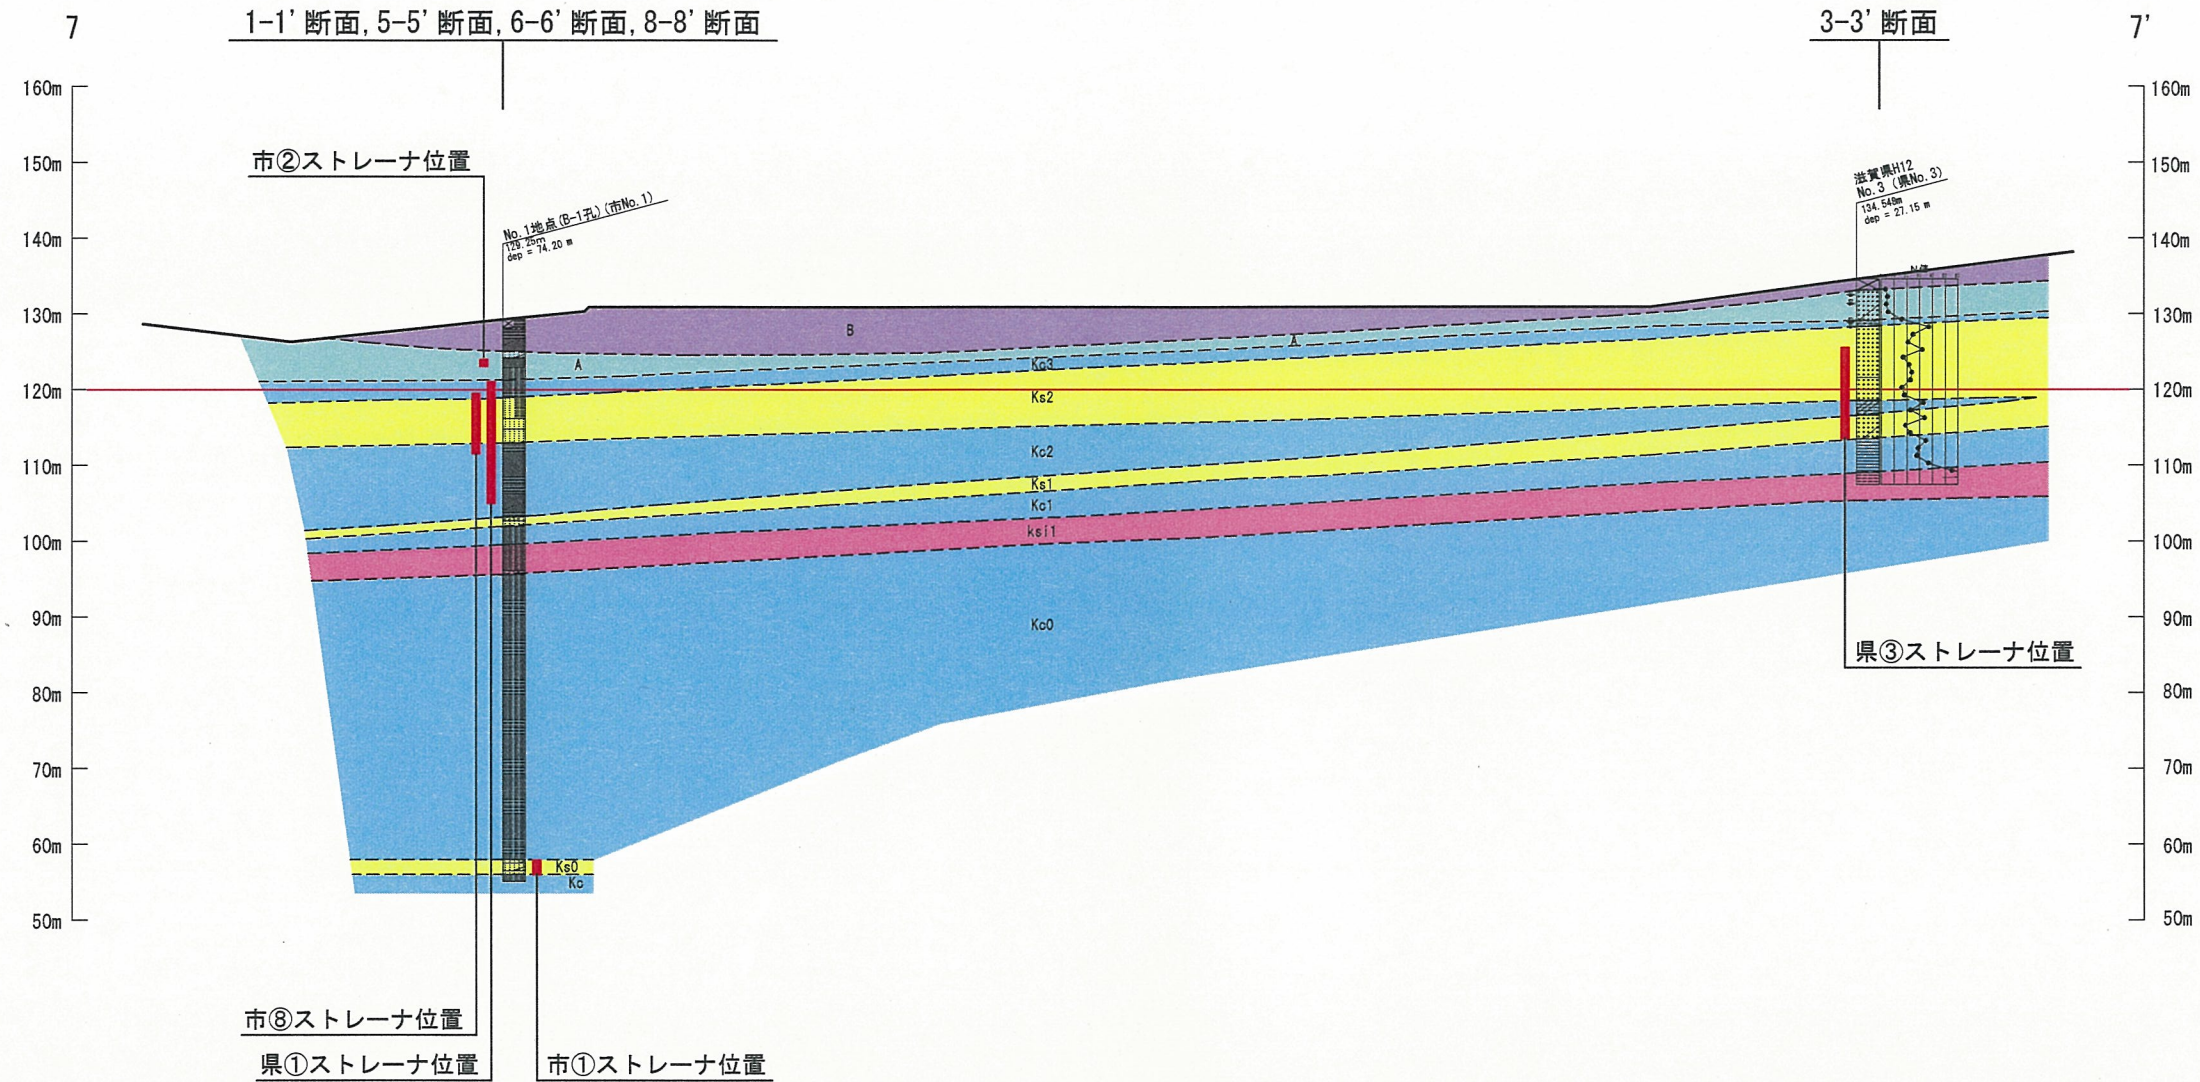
7

1-1' 断面, 5-5' 断面, 6-6' 断面, 8-8' 断面

3-3' 断面

7'

160m
150m
140m
130m
120m
110m
100m
90m
80m
70m
60m
50m

160m
150m
140m
130m
120m
110m
100m
90m
80m
70m
60m
50m

市②ストレーナ位置

No.1地点(B-1孔)(市No.1)
129.25m
dep = 74.20 m

滋賀県H12
No.3 (県No.3)
134.548m
dep = 27.15 m

N値

B
A
A
Kc3
Ks2
Kc2
Ks1
Kc1
ksi1
Kc0
Ks0
Kc

県③ストレーナ位置

市⑧ストレーナ位置
県①ストレーナ位置
市①ストレーナ位置